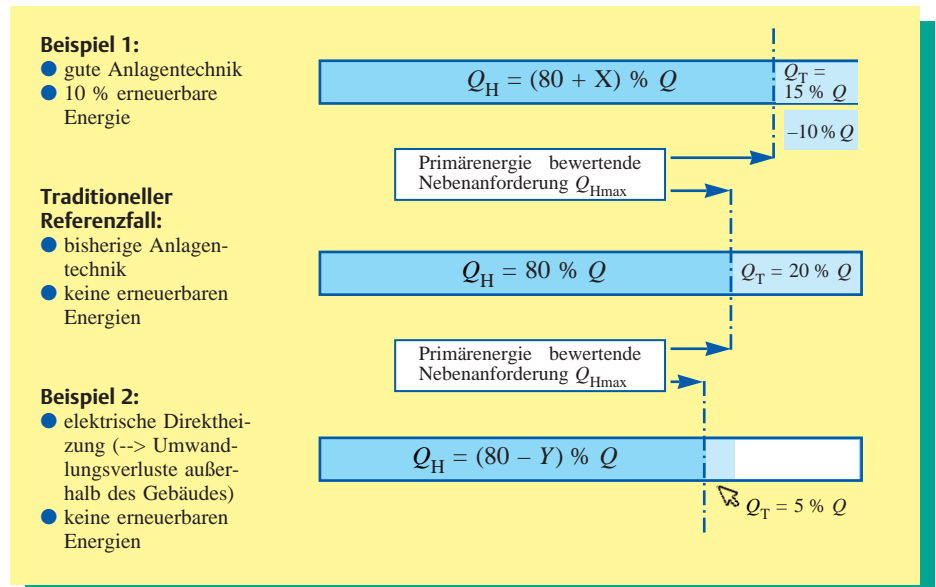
**Beispiel 1:**
● gute Anlagentechnik
● 10 % erneuerbare Energie

$Q_H = (80 + X)$ % $Q$

$Q_T =$ 15 % $Q$

–10 % $Q$

Primärenergie bewertende Nebenanforderung $Q_{Hmax}$

**Traditioneller Referenzfall:**
● bisherige Anlagentechnik
● keine erneuerbaren Energien

$Q_H = 80$ % $Q$

$Q_T = 20$ % $Q$

Primärenergie bewertende Nebenanforderung $Q_{Hmax}$

**Beispiel 2:**
● elektrische Direktheizung (--> Umwandlungsverluste außerhalb des Gebäudes)
● keine erneuerbaren Energien

$Q_H = (80 – Y)$ % $Q$

$Q_T = 5$ % $Q$